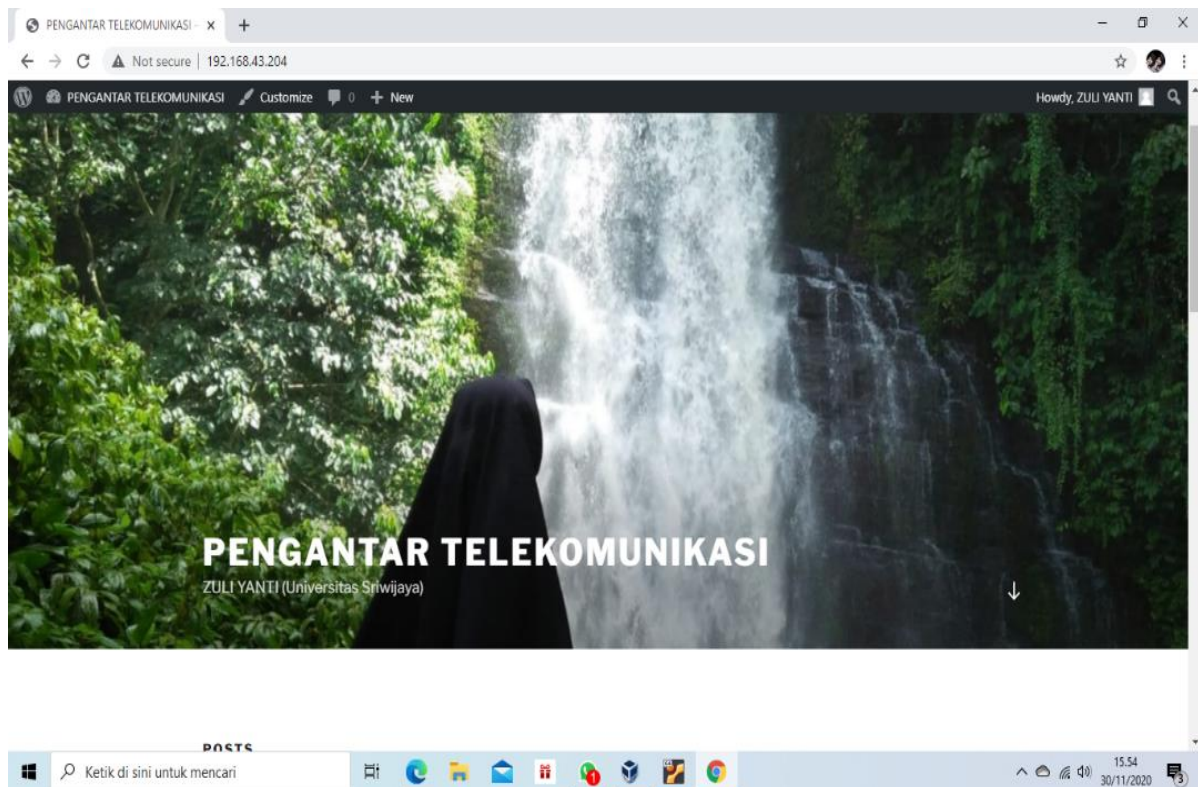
PENGANTAR TELEKOMUNIKASI – ×
+

Not secure | 192.168.43.204

PENGANTAR TELEKOMUNIKASI Customize 0 + New
Howdy, ZULI YANTI

PENGANTAR TELEKOMUNIKASI
ZULI YANTI (Universitas Sriwijaya)

POSTS

Ketik di sini untuk mencari

15.54
30/11/2020